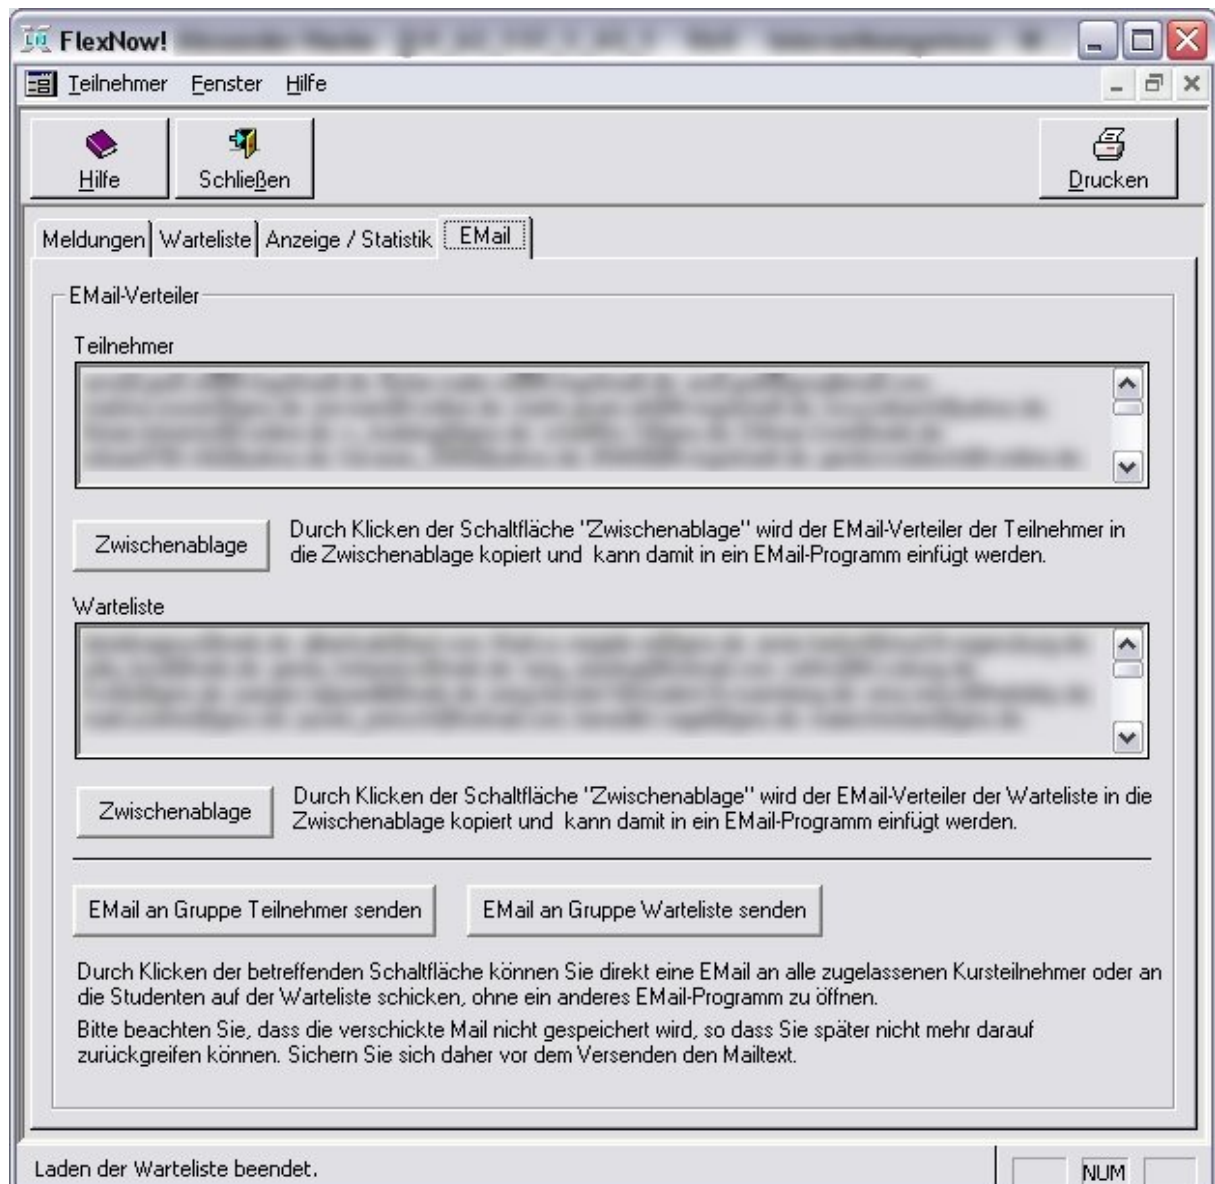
FlexNow! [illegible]

Teilnehmer Fenster Hilfe

Hilfe

Schließen

Drucken

Meldungen | Warteliste | Anzeige / Statistik | EMail

EMail-Verteiler

Teilnehmer

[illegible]

Zwischenablage

Durch Klicken der Schaltfläche "Zwischenablage" wird der EMail-Verteiler der Teilnehmer in die Zwischenablage kopiert und kann damit in ein EMail-Programm einfügt werden.

Warteliste

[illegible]

Zwischenablage

Durch Klicken der Schaltfläche "Zwischenablage" wird der EMail-Verteiler der Warteliste in die Zwischenablage kopiert und kann damit in ein EMail-Programm einfügt werden.

EMail an Gruppe Teilnehmer senden

EMail an Gruppe Warteliste senden

Durch Klicken der betreffenden Schaltfläche können Sie direkt eine EMail an alle zugelassenen Kursteilnehmer oder an die Studenten auf der Warteliste schicken, ohne ein anderes EMail-Programm zu öffnen.

Bitte beachten Sie, dass die verschickte Mail nicht gespeichert wird, so dass Sie später nicht mehr darauf zurückgreifen können. Sichern Sie sich daher vor dem Versenden den Mailtext.

Laden der Warteliste beendet.

NUM